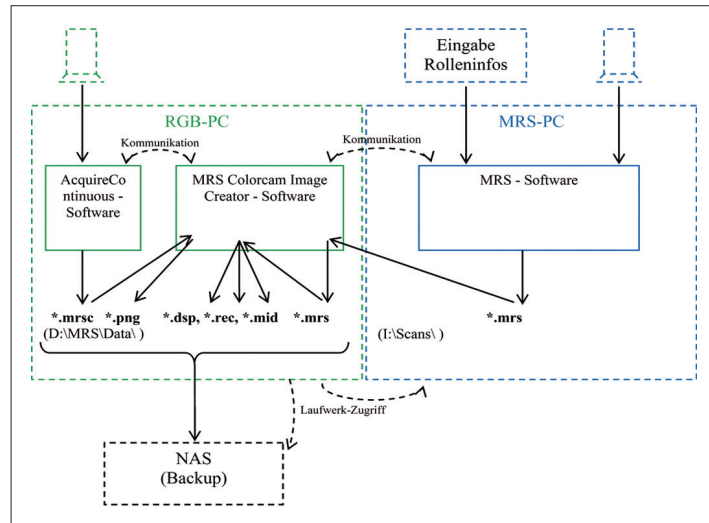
Eingabe Rolleninfos

RGB-PC

MRS-PC

Kommunikation

Kommunikation

AcquireContinuous - Software

MRS Colorcam Image Creator - Software

MRS - Software

*.mrsc

*.png

(D:\MRS\Data\ )

*.dsp, *.rec, *.mid

*.mrs

*.mrs

(I:\Scans\ )

Laufwerk-Zugriff

NAS (Backup)